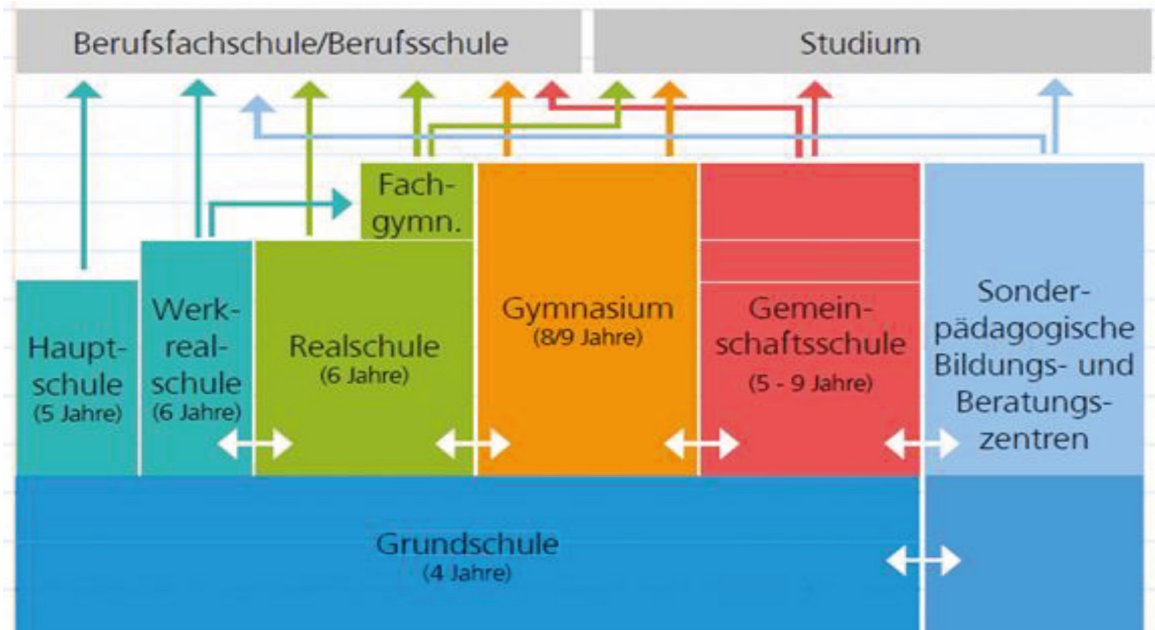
Berufsfachschule/Berufsschule

Studium

Fachgymn.

Hauptschule
(5 Jahre)

Werkrealschule
(6 Jahre)

Realschule
(6 Jahre)

Gymnasium
(8/9 Jahre)

Gemeinschaftsschule
(5 - 9 Jahre)

Sonderpädagogische Bildungs- und Beratungszentren

Grundschule
(4 Jahre)